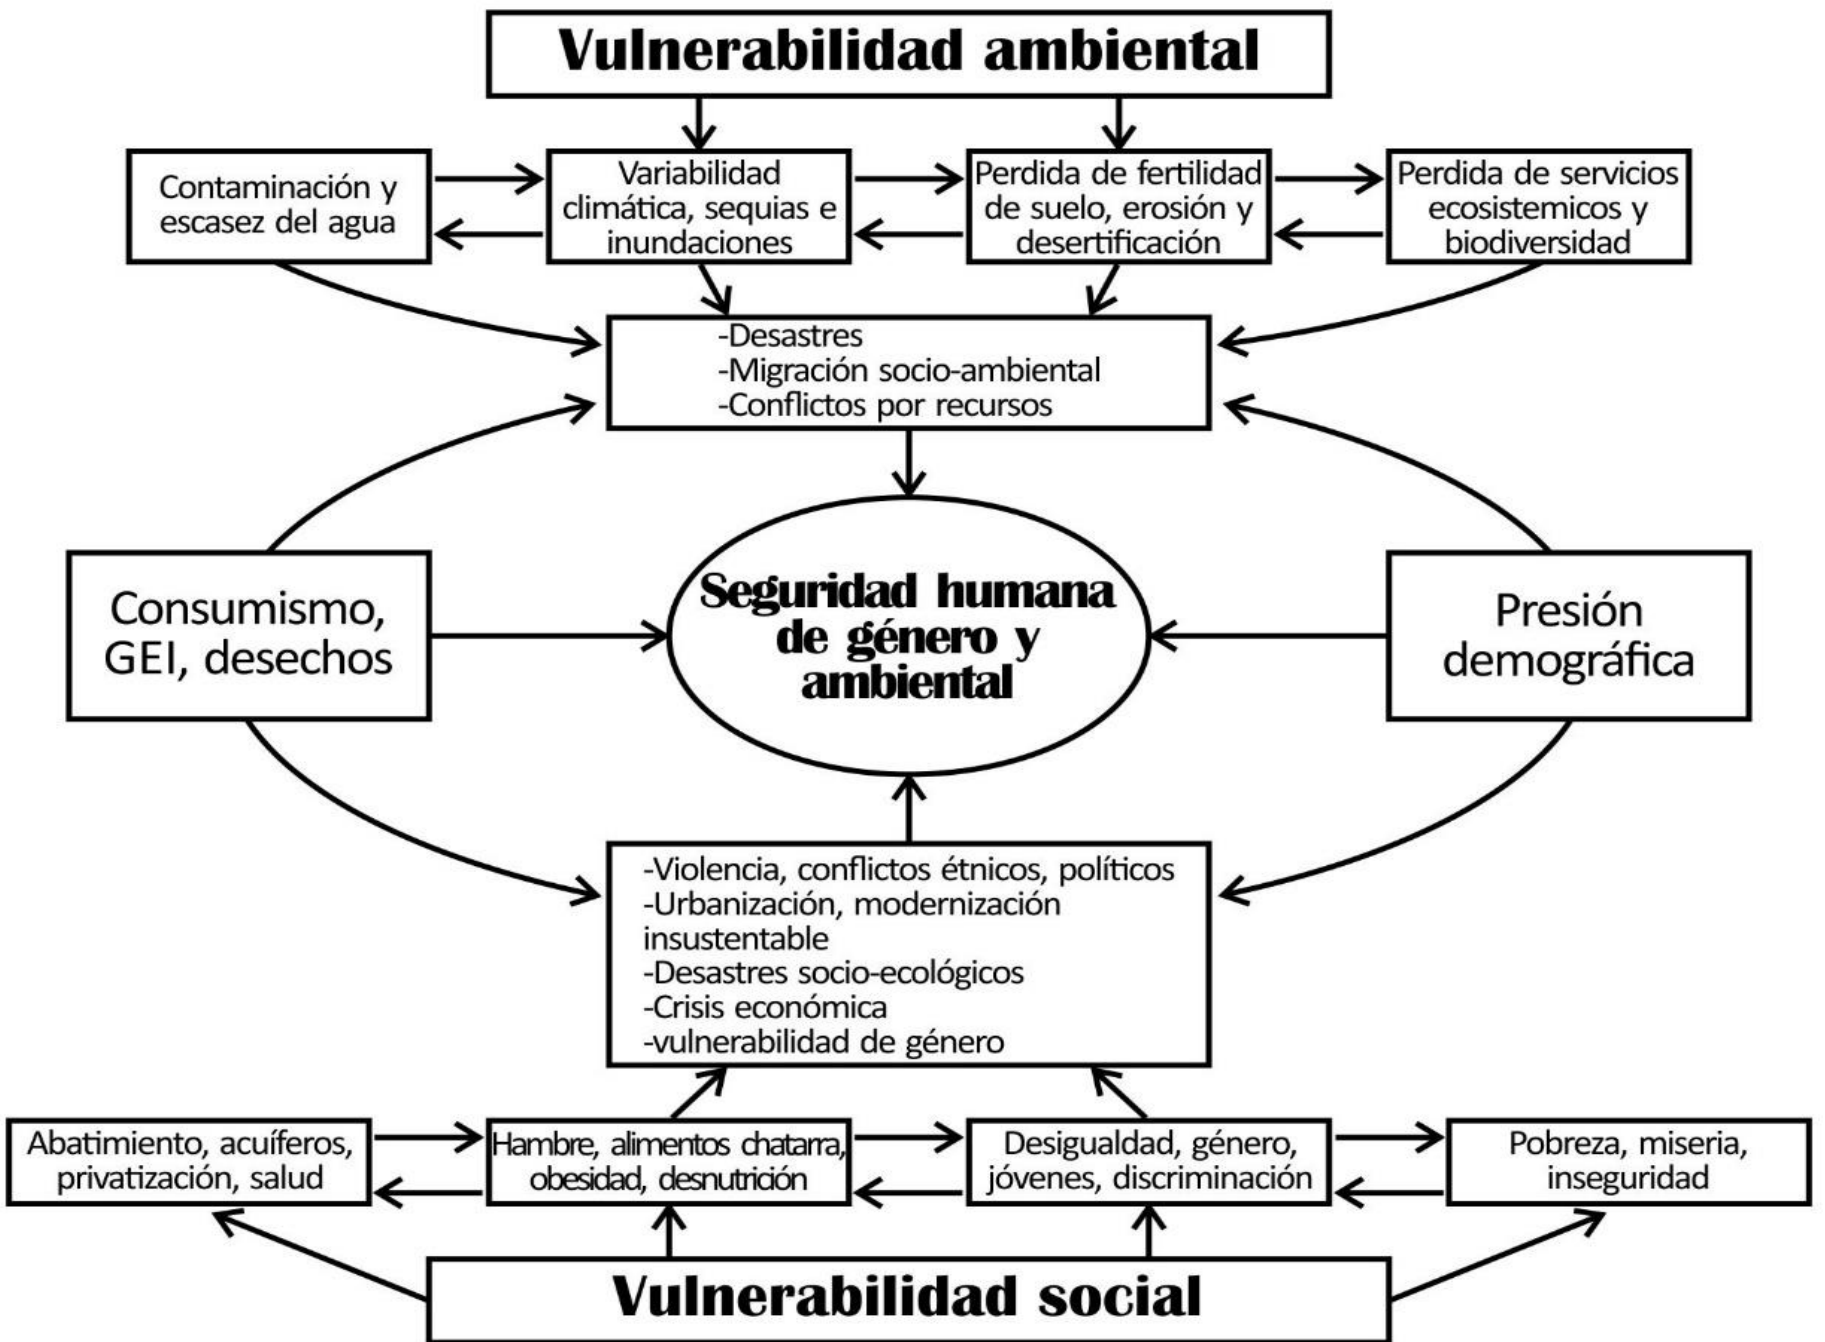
Vulnerabilidad ambiental

Contaminación y escasez del agua

Variabilidad climática, sequias e inundaciones

Perdida de fertilidad de suelo, erosión y desertificación

Perdida de servicios ecosistemicos y biodiversidad

-Desastres
-Migración socio-ambiental
-Conflictos por recursos

Consumismo, GEI, desechos

Seguridad humana de género y ambiental

Presión demográfica

-Violencia, conflictos étnicos, políticos
-Urbanización, modernización insustentable
-Desastres socio-ecológicos
-Crisis económica
-vulnerabilidad de género

Abatimiento, acuíferos, privatización, salud

Hambre, alimentos chatarra, obesidad, desnutrición

Desigualdad, género, jóvenes, discriminación

Pobreza, miseria, inseguridad

Vulnerabilidad social